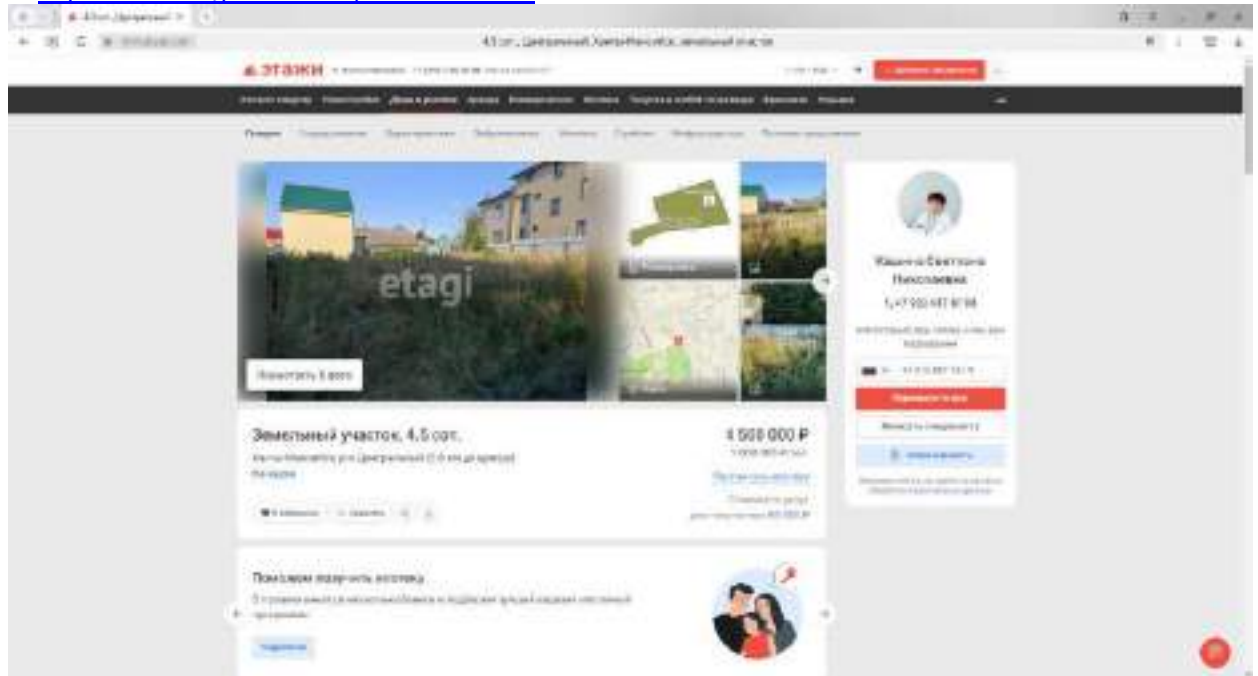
4.5 сот., Центральный, Ханты-Мансийск, земельный участок

ЭТАЖИ

etagi

Посмотреть 8 фото

Земельный участок, 4.5 сот.

Ханты-Мансийск, р-н Центральный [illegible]

4 500 000 ₽

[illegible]

Поможем получить ипотеку

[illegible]

Подробнее

Кашина Светлана Николаевна

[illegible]